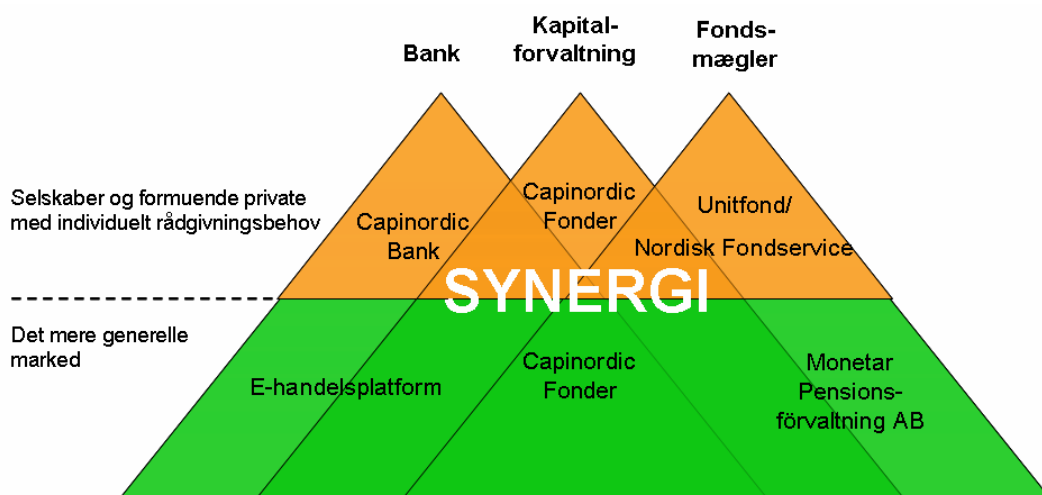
Bank

Kapital-
forvaltning

Fonds-
mægler

Selskaber og formuende private med individuelt rådgivningsbehov

Capinordic Bank

Capinordic Fonder

Unitfond/
Nordisk Fondservice

SYNERGI

Det mere generelle marked

E-handelsplatform

Capinordic Fonder

Monetar Pensions-förvaltning AB